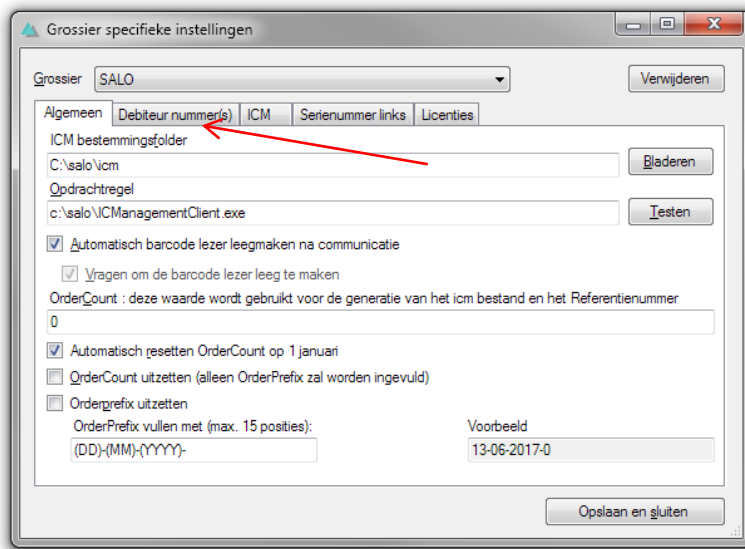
Grossier specifieke instellingen

Grossier SALO

Verwijderen

Algemeen | Debiteur nummer(s) | ICM | Serienummer links | Licenties

ICM bestemmingsfolder

C:\salo\icm

Bladeren

Opdrachtregel

c:\salo\ICManagementClient.exe

Testen

Automatisch barcode lezer leegmaken na communicatie

Vragen om de barcode lezer leeg te maken

OrderCount : deze waarde wordt gebruikt voor de generatie van het icm bestand en het Referentienummer

0

Automatisch resetten OrderCount op 1 januari

OrderCount uitzetten (alleen OrderPrefix zal worden ingevuld)

Orderprefix uitzetten

OrderPrefix vullen met (max. 15 posities):

(DD)-(MM)-(YYYY)-

Voorbeeld

13-06-2017-0

Opslaan en sluiten